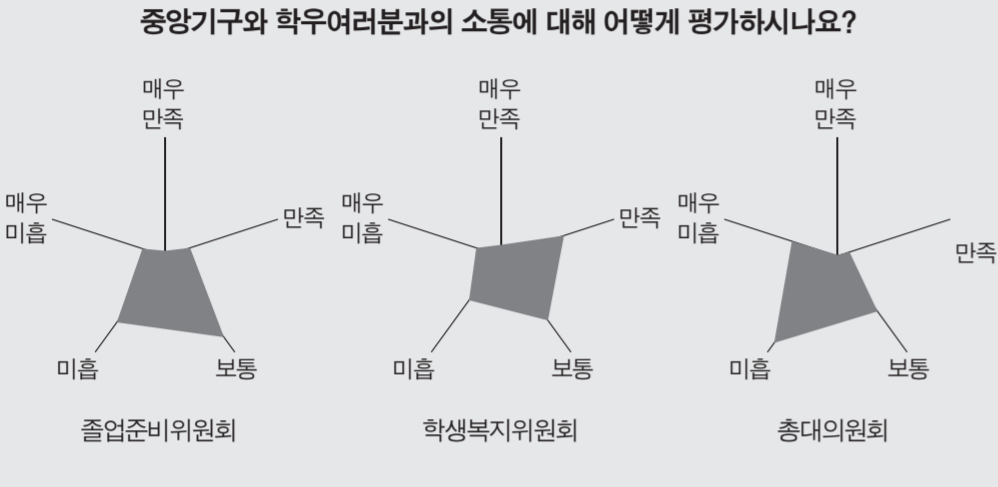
중앙기구와 학우여러분과의 소통에 대해 어떻게 평가하시나요?

매우 만족
매우 미흡
만족
미흡
보통
졸업준비위원회

매우 만족
매우 미흡
만족
미흡
보통
학생복지위원회

매우 만족
매우 미흡
만족
미흡
보통
총대의원회